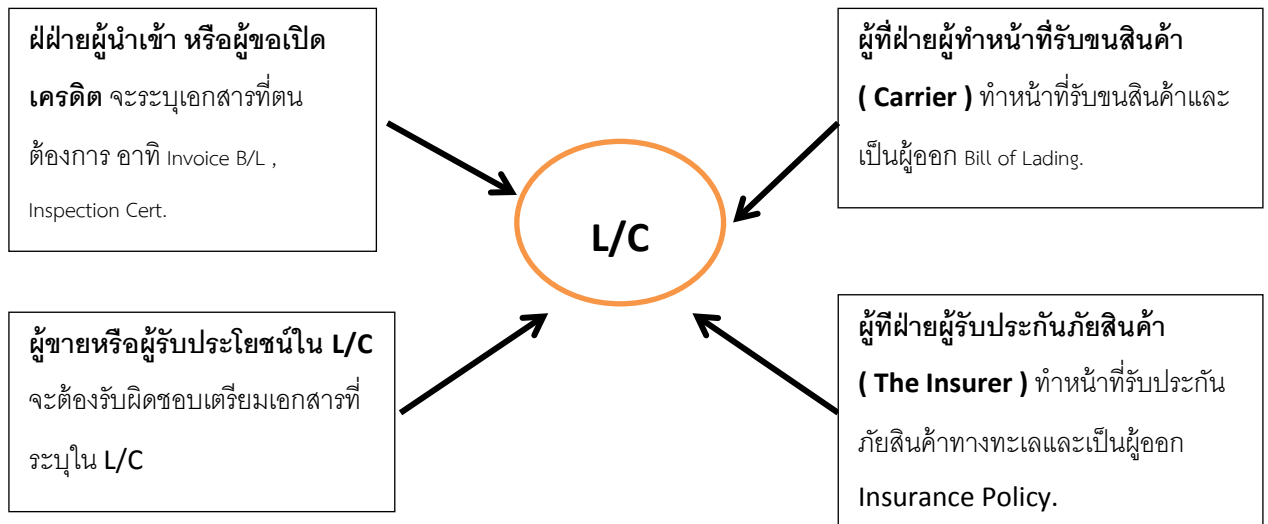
ฝ่ฝ่ายผู้นำเข้า หรือผู้ขอเปิดเครดิต จะระบุเอกสารที่ตนต้องการ อาทิ Invoice B/L , Inspection Cert.

ผู้ที่ฝ่ายผู้ทำหน้าที่รับขนสินค้า ( Carrier ) ทำหน้าที่รับขนสินค้าและเป็นผู้ออก Bill of Lading.

L/C

ผู้ขายหรือผู้รับประโยชน์ใน L/C จะต้องรับผิดชอบเตรียมเอกสารที่ระบุใน L/C

ผู้ทีฝ่ายผู้รับประกันภัยสินค้า ( The Insurer ) ทำหน้าที่รับประกันภัยสินค้าทางทะเลและเป็นผู้ออก Insurance Policy.